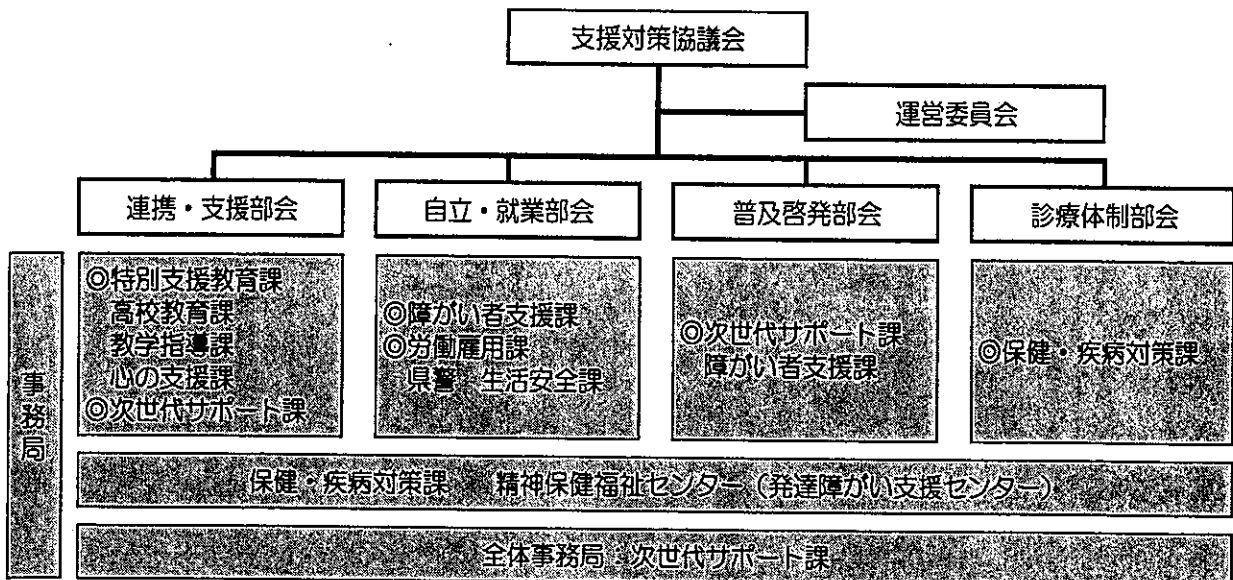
支援対策協議会

運営委員会

連携・支援部会

自立・就業部会

普及啓発部会

診療体制部会

事務局

◎特別支援教育課
高校教育課
教学指導課
心の支援課
◎次世代サポート課

◎障がい者支援課
◎労働雇用課
県警 生活安全課

◎次世代サポート課
障がい者支援課

◎保健・疾病対策課

保健・疾病対策課 精神保健福祉センター（発達障がい支援センター）

全体事務局：次世代サポート課